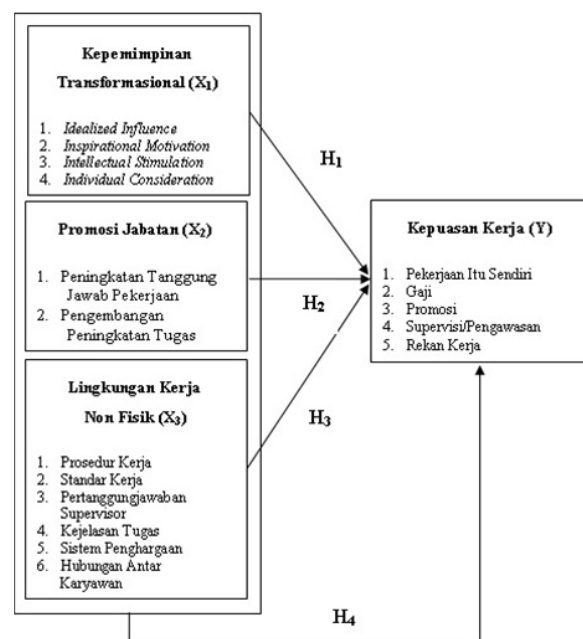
Kepemimpinan Transformasional ($X_1$)

1. Idealized Influence
2. Inspirational Motivation
3. Intellectual Stimulation
4. Individual Consideration

Promosi Jabatan ($X_2$)

1. Peningkatan Tanggung Jawab Pekerjaan
2. Pengembangan Peningkatan Tugas

Lingkungan Kerja Non Fisik ($X_3$)

1. Prosedur Kerja
2. Standar Kerja
3. Pertanggungjawaban Supervisor
4. Kejelasan Tugas
5. Sistem Penghargaan
6. Hubungan Antar Karyawan

$H_1$

$H_2$

$H_3$

Kepuasan Kerja (Y)

1. Pekerjaan Itu Sendiri
2. Gaji
3. Promosi
4. Supervisi/Pengawasan
5. Rekan Kerja

$H_4$